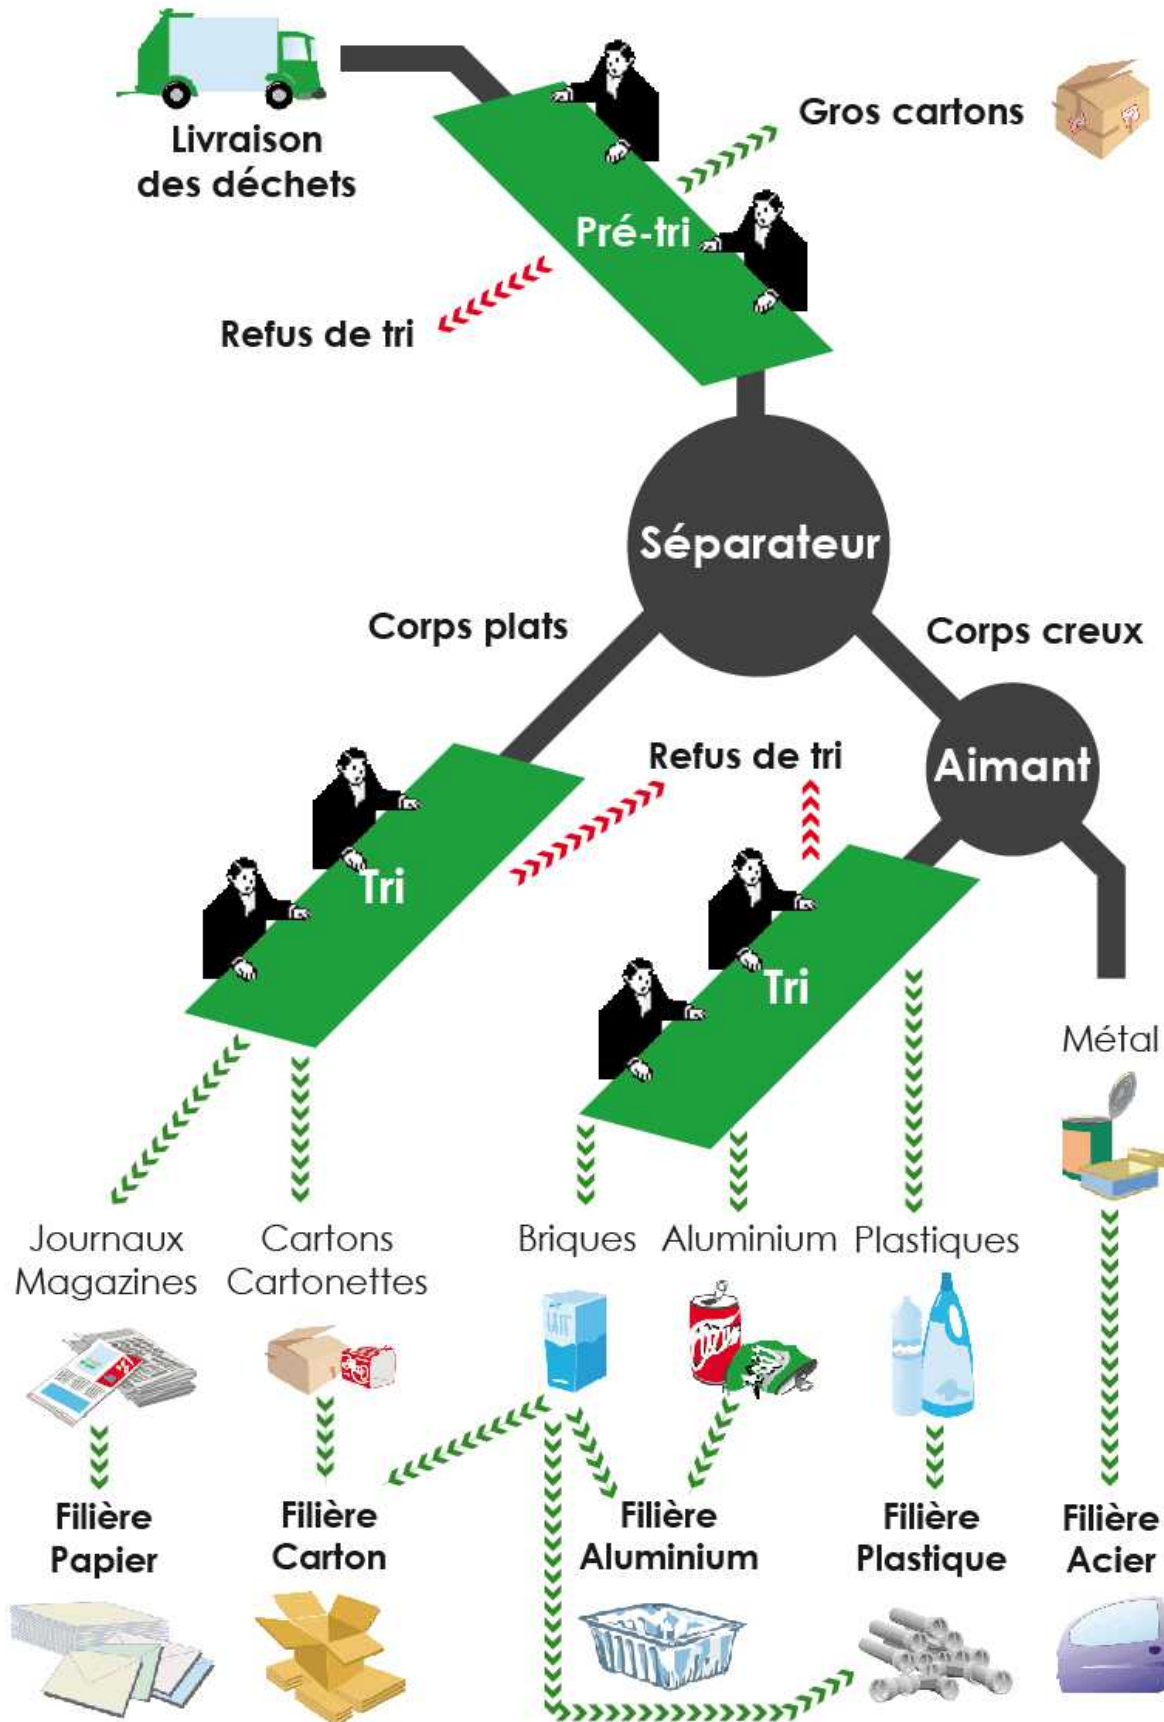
Livraison des déchets

Gros cartons

Pré-tri

Refus de tri

Séparateur

Corps plats

Corps creux

Aimant

Refus de tri

Tri

Tri

Métal

Journaux Magazines

Cartons Cartonettes

Briques

Aluminium

Plastiques

LAIT

Filière Papier

Filière Carton

Filière Aluminium

Filière Plastique

Filière Acier